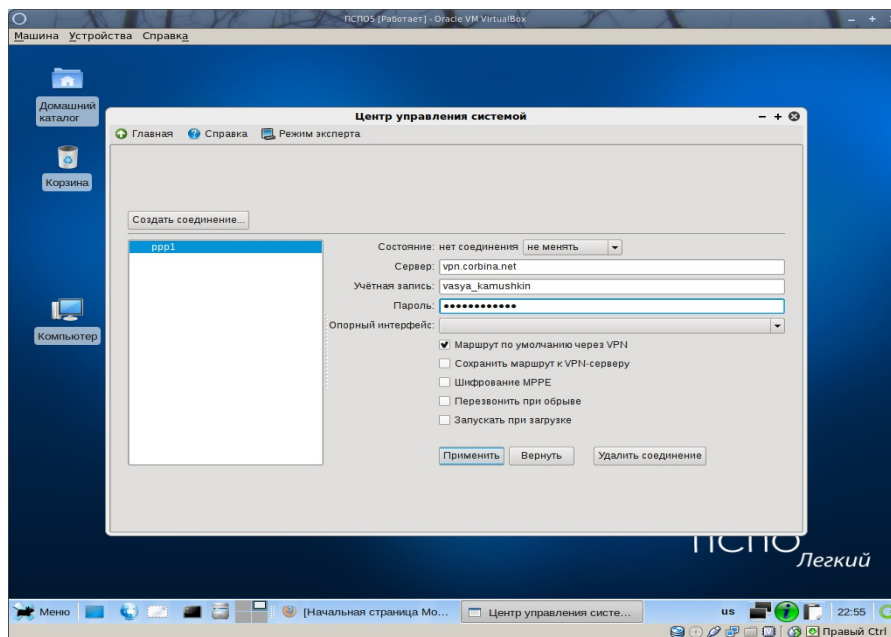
ПСПО5 [Работает] - Oracle VM VirtualBox

Машина Устройства Справка

Домашний каталог

Корзина

Компьютер

Центр управления системой

Главная Справка Режим эксперта

Создать соединение...

ppp1

Состояние: нет соединения не менять

Сервер: vpn.corbina.net

Учётная запись: vasya_kamushkin

Пароль: ••••••••••••

Опорный интерфейс:

Маршрут по умолчанию через VPN

Сохранить маршрут к VPN-серверу

Шифрование MPPE

Перезвонить при обрыве

Запускать при загрузке

Применить Вернуть Удалить соединение

ПСПО Легкий

Меню [Начальная страница Мо... Центр управления систе... us 22:55

Правый Ctrl